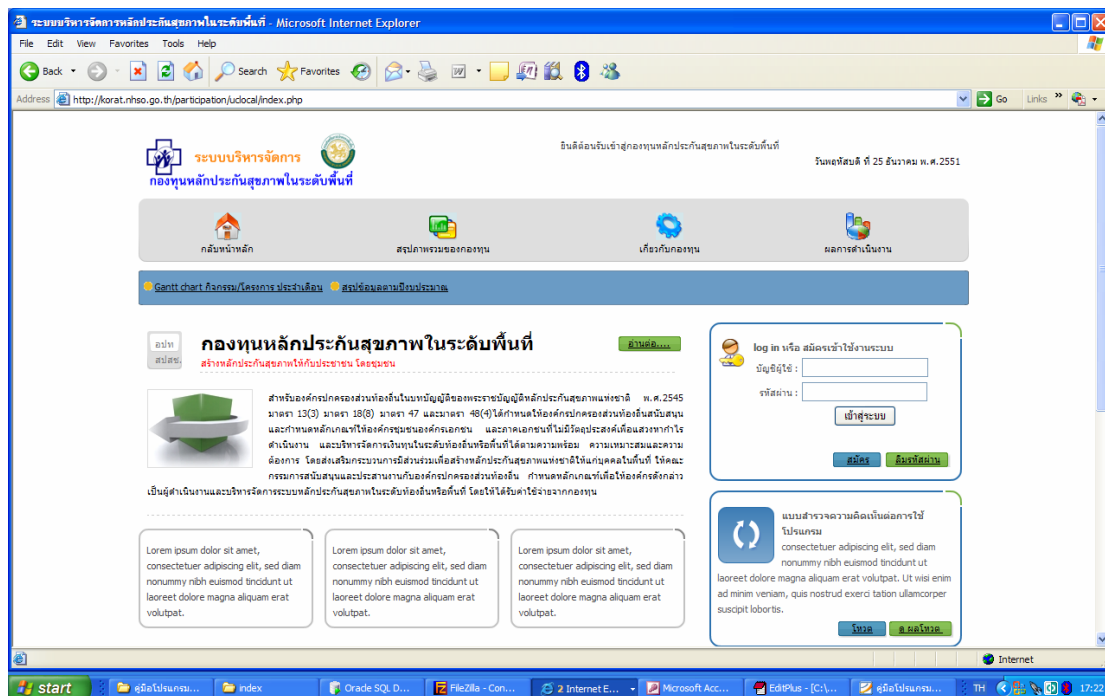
ระบบบริหารจัดการหลักประกันสุขภาพในระดับพื้นที่ - Microsoft Internet Explorer

File Edit View Favorites Tools Help

Back Search Favorites

Address http://korat.nhso.go.th/participation/uclocal/index.php Go Links

ระบบบริหารจัดการ
กองทุนหลักประกันสุขภาพในระดับพื้นที่

ยินดีต้อนรับเข้าสู่กองทุนหลักประกันสุขภาพในระดับพื้นที่

วันพฤหัสบดี ที่ 25 ธันวาคม พ.ศ.2551

กลับหน้าหลัก | สรุปภาพรวมของกองทุน | เกี่ยวกับกองทุน | ผลการดำเนินงาน

Gantt chart กิจกรรม/โครงการ ประจำเดือน | สรุปข้อมูลตามปีงบประมาณ

อปท
สปสช.

กองทุนหลักประกันสุขภาพในระดับพื้นที่

สร้างหลักประกันสุขภาพให้กับประชาชน โดยชุมชน

อ่านต่อ....

สำหรับองค์กรปกครองส่วนท้องถิ่นในบทบัญญัติของพระราชบัญญัติหลักประกันสุขภาพแห่งชาติ พ.ศ.2545 มาตรา 13(3) มาตรา 18(8) มาตรา 47 และมาตรา 48(4)ได้กำหนดให้องค์กรปกครองส่วนท้องถิ่นสนับสนุนและกำหนดหลักเกณฑ์ให้องค์กรชุมชนองค์กรเอกชน และภาคเอกชนที่ไม่มีวัตถุประสงค์เพื่อแสวงหากำไรดำเนินงาน และบริหารจัดการเงินทุนในระดับท้องถิ่นหรือพื้นที่ได้ตามความพร้อม ความเหมาะสมและความต้องการ โดยส่งเสริมกระบวนการมีส่วนร่วมเพื่อสร้างหลักประกันสุขภาพแห่งชาติให้แก่บุคคลในพื้นที่ ให้คณะกรรมการสนับสนุนและประสานงานกับองค์กรปกครองส่วนท้องถิ่น กำหนดหลักเกณฑ์เพื่อให้องค์กรดังกล่าวเป็นผู้ดำเนินงานและบริหารจัดการระบบหลักประกันสุขภาพในระดับท้องถิ่นหรือพื้นที่ โดยให้ได้รับค่าใช้จ่ายจากกองทุน

log in หรือ สมัครเข้าใช้งานระบบ

บัญชีผู้ใช้ :

รหัสผ่าน :

เข้าสู่ระบบ

สมัคร | ลืมรหัสผ่าน

Lorem ipsum dolor sit amet, consectetuer adipiscing elit, sed diam nonummy nibh euismod tincidunt ut laoreet dolore magna aliquam erat volutpat.

Lorem ipsum dolor sit amet, consectetuer adipiscing elit, sed diam nonummy nibh euismod tincidunt ut laoreet dolore magna aliquam erat volutpat.

Lorem ipsum dolor sit amet, consectetuer adipiscing elit, sed diam nonummy nibh euismod tincidunt ut laoreet dolore magna aliquam erat volutpat.

แบบสำรวจความคิดเห็นต่อการใช้โปรแกรม

consectetuer adipiscing elit, sed diam nonummy nibh euismod tincidunt ut laoreet dolore magna aliquam erat volutpat. Ut wisi enim ad minim veniam, quis nostrud exerci tation ullamcorper suscipit lobortis.

โหวต | ดู ผลโหวต

Internet

start | คู่มือโปรแกรม... | index | Oracle SQL D... | FileZilla - Con... | 2 Internet E... | Microsoft Acc... | EditPlus - [C:\... | คู่มือโปรแกรม... | TH | 17:22